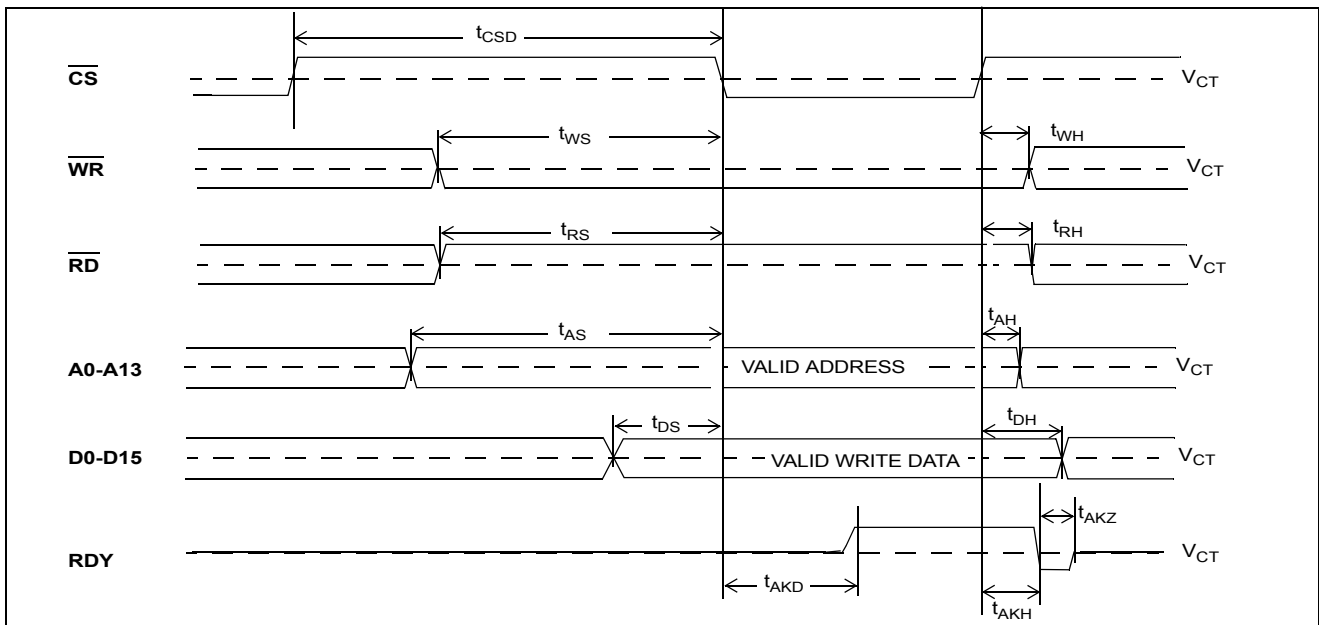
$t_{CSD}$

$\overline{CS}$ $V_{CT}$

$t_{WS}$ $t_{WH}$

$\overline{WR}$ $V_{CT}$

$t_{RS}$ $t_{RH}$

$\overline{RD}$ $V_{CT}$

$t_{AS}$ $t_{AH}$

A0-A13 VALID ADDRESS $V_{CT}$

$t_{DS}$ $t_{DH}$

D0-D15 VALID WRITE DATA $V_{CT}$

$t_{AKZ}$

RDY $V_{CT}$

$t_{AKD}$ $t_{AKH}$